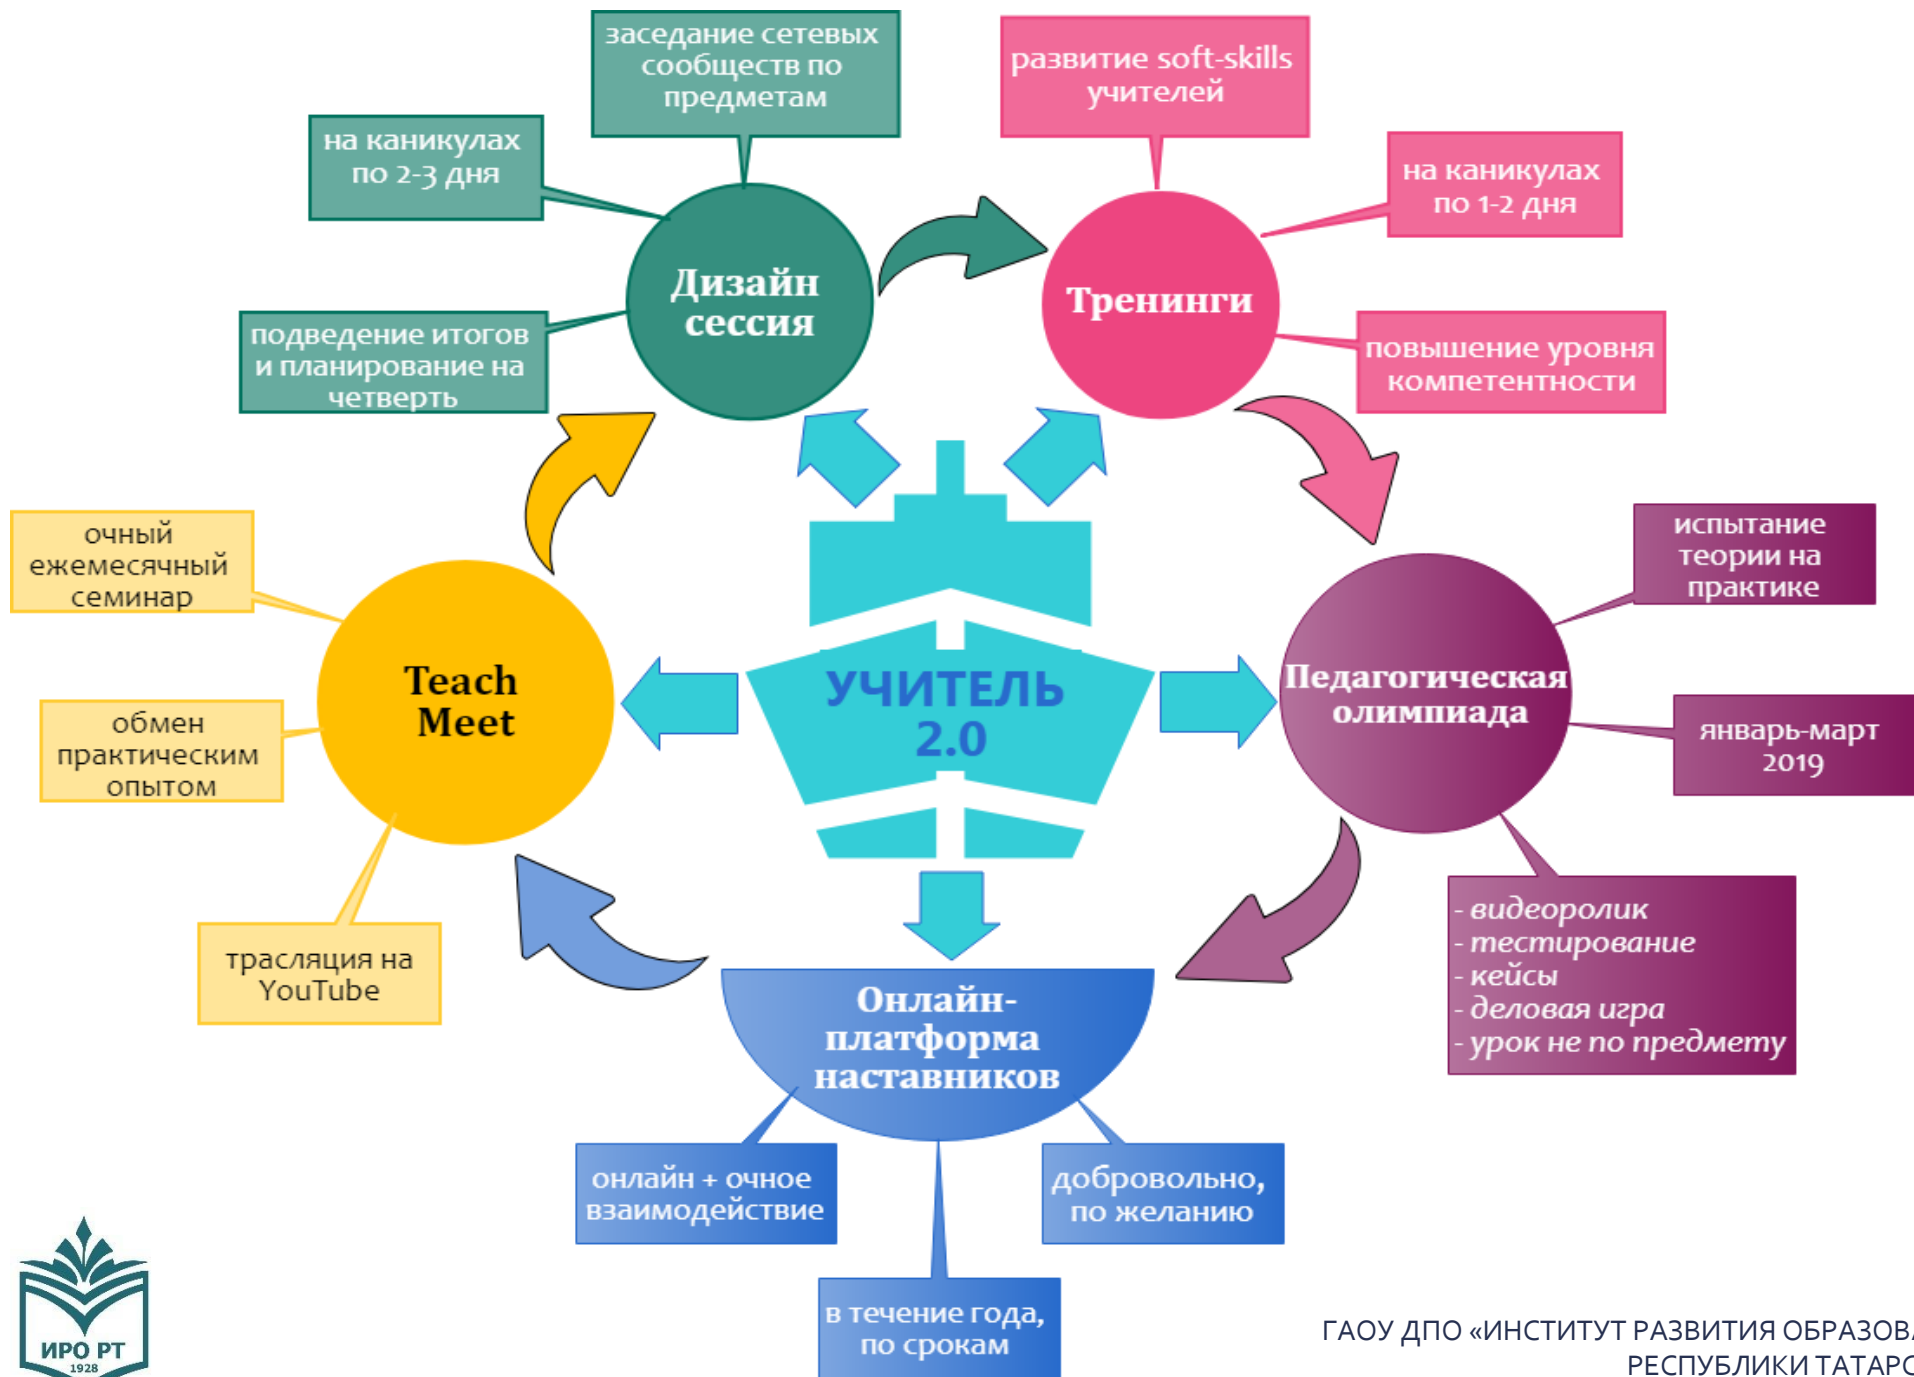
заседание сетевых сообществ по предметам

развитие soft-skills учителей

на каникулах по 2-3 дня

Дизайн сессия

Тренинги

на каникулах по 1-2 дня

подведение итогов и планирование на четверть

повышение уровня компетентности

очный ежемесячный семинар

испытание теории на практике

Teach Meet

УЧИТЕЛЬ 2.0

Педагогическая олимпиада

обмен практическим опытом

январь-март 2019

- видеоролик
- тестирование
- кейсы
- деловая игра
- урок не по предмету

трасляция на YouTube

Онлайн-платформа наставников

онлайн + очное взаимодействие

добровольно, по желанию

в течение года, по срокам

ИРО РТ 1928

ГАОУ ДПО «ИНСТИТУТ РАЗВИТИЯ ОБРАЗОВ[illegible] РЕСПУБЛИКИ ТАТАРС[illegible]